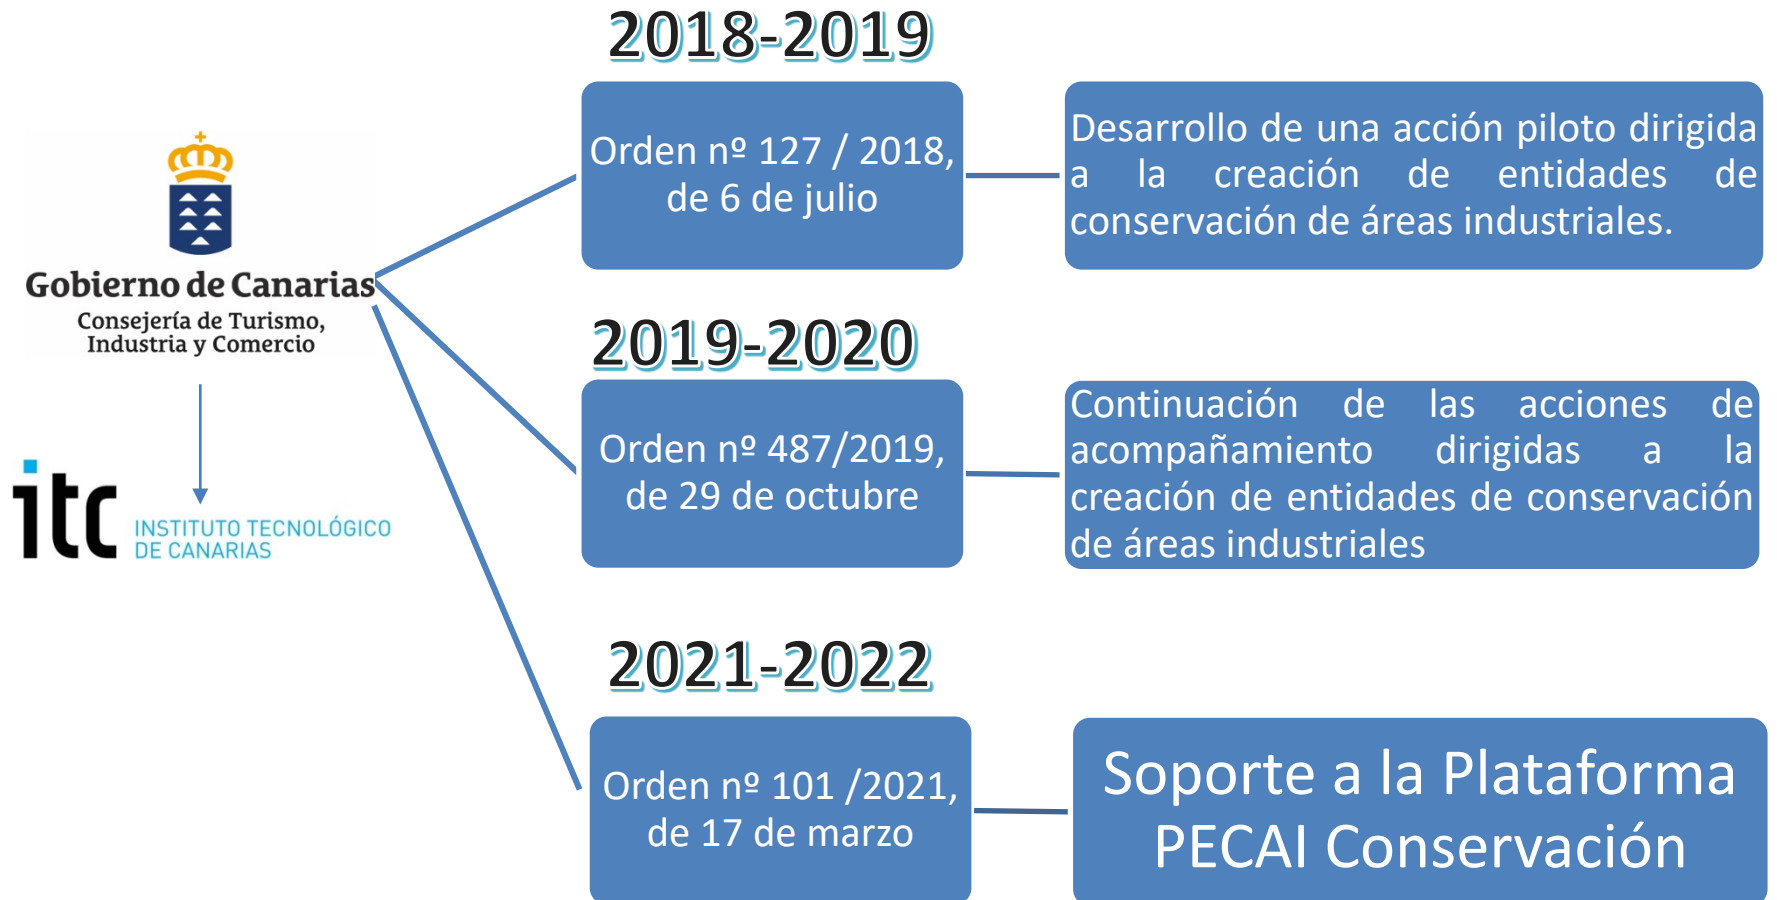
Gobierno de Canarias
Consejería de Turismo, Industria y Comercio

itc INSTITUTO TECNOLÓGICO DE CANARIAS

2018-2019

Orden nº 127 / 2018, de 6 de julio

Desarrollo de una acción piloto dirigida a la creación de entidades de conservación de áreas industriales.

2019-2020

Orden nº 487/2019, de 29 de octubre

Continuación de las acciones de acompañamiento dirigidas a la creación de entidades de conservación de áreas industriales

2021-2022

Orden nº 101 /2021, de 17 de marzo

Soporte a la Plataforma PECAI Conservación